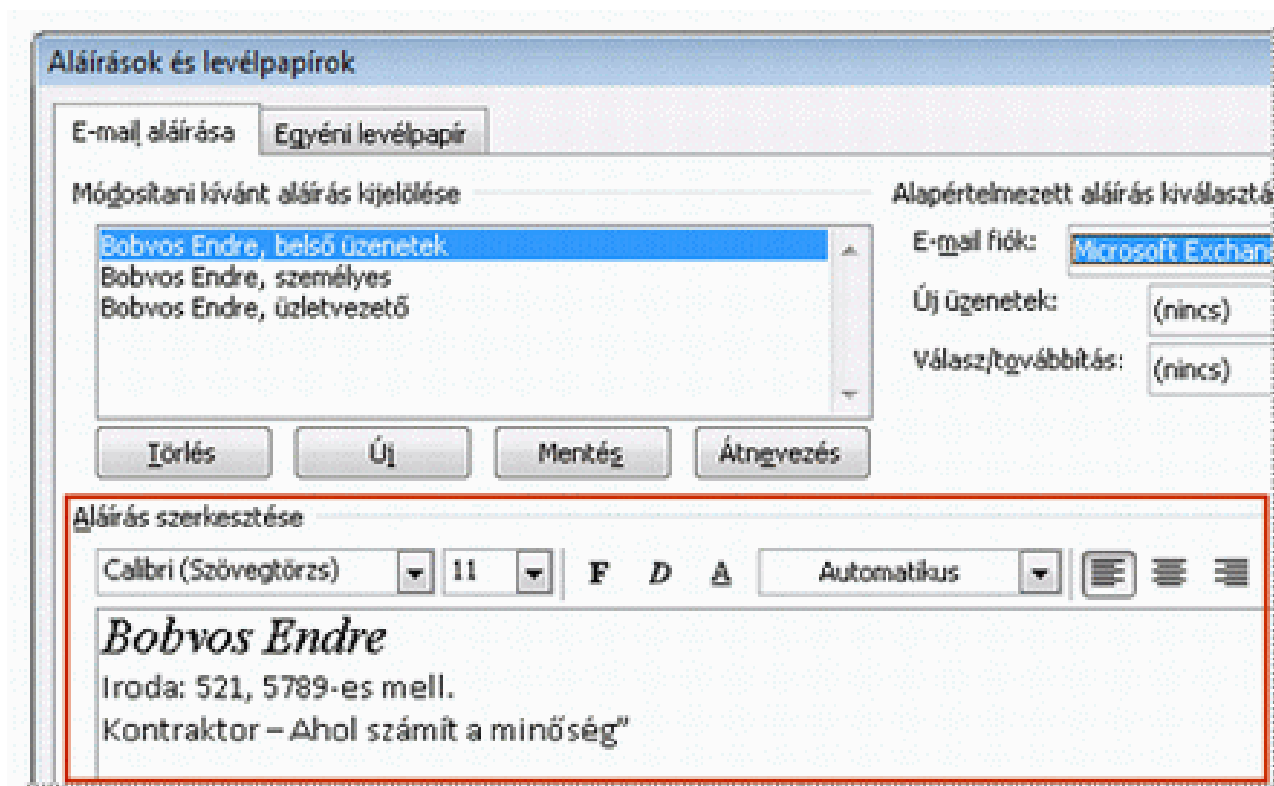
Aláírások és levélpapírok

E-mail aláírása
Egyéni levélpapír

Módosítani kívánt aláírás kijelölése

Bobvos Endre, belső üzenetek
Bobvos Endre, személyes
Bobvos Endre, üzletvezető

Törlés
Új
Mentés
Átnevezés

Alapértelmezett aláírás kiválaszt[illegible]

E-mail fiók:
Microsoft Exchan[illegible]
Új üzenetek:
(nincs)
Válasz/továbbítás:
(nincs)

Aláírás szerkesztése

Calibri (Szövegtörzs)
11
F
D
A
Automatikus

Bobvos Endre
Iroda: 521, 5789-es mell.
Kontraktor – Ahol számít a minőség"